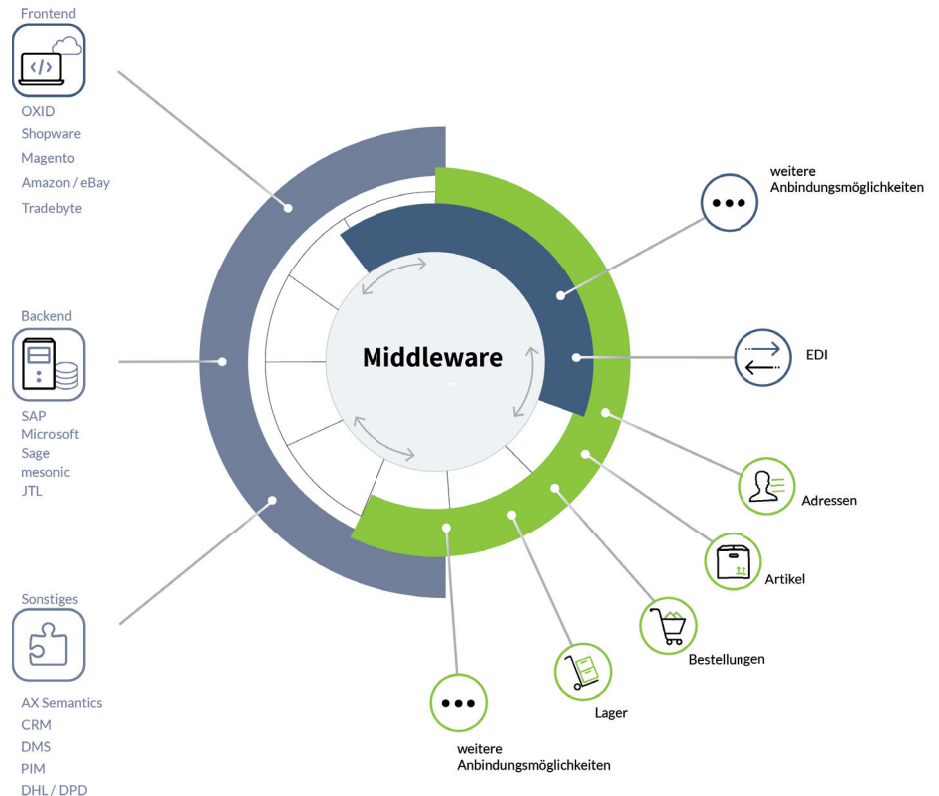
Frontend

OXID
Shopware
Magento
Amazon / eBay
Tradebyte

Backend

SAP
Microsoft
Sage
mesonic
JTL

Sonstiges

AX Semantics
CRM
DMS
PIM
DHL / DPD

Middleware

weitere Anbindungsmöglichkeiten

EDI

Adressen

Artikel

Bestellungen

Lager

weitere Anbindungsmöglichkeiten